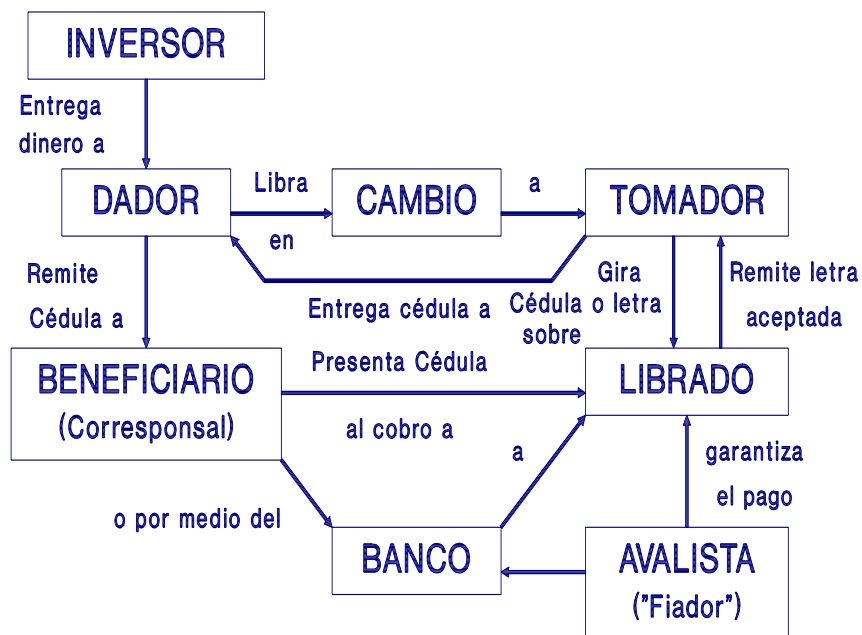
INVERSOR

Entrega dinero a

DADOR

Libra

en

CAMBIO

a

TOMADOR

Remite Cédula a

Entrega cédula a

Gira Cédula o letra sobre

Remite letra aceptada

BENEFICIARIO (Corresponsal)

Presenta Cédula

al cobro a

LIBRADO

a

garantiza el pago

o por medio del

BANCO

AVALISTA ("Fiador")